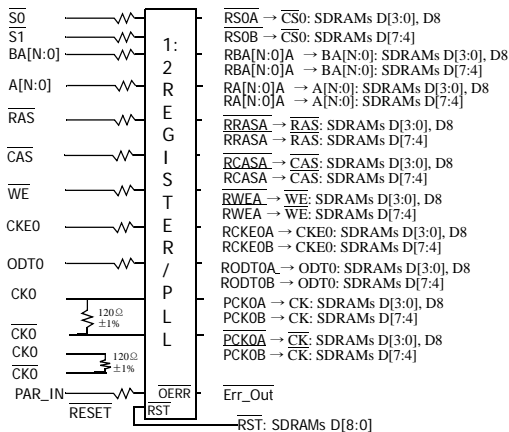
$\overline{S0}$
$\overline{S1}$
BA[N:0]
A[N:0]
$\overline{RAS}$
$\overline{CAS}$
$\overline{WE}$
CKE0
ODT0
CK0
120Ω ±1%
$\overline{CK0}$
CK0
$\overline{CK0}$
120Ω ±1%
PAR_IN
$\overline{RESET}$

1:2 REGISTER / PLL

$\overline{OERR}$
$\overline{RST}$

$\overline{RS0A}$ → $\overline{CS}$0: SDRAMs D[3:0], D8
$\overline{RS0B}$ → $\overline{CS}$0: SDRAMs D[7:4]
RBA[N:0]A → BA[N:0]: SDRAMs D[3:0], D8
RBA[N:0]A → BA[N:0]: SDRAMs D[7:4]
RA[N:0]A → A[N:0]: SDRAMs D[3:0], D8
RA[N:0]A → A[N:0]: SDRAMs D[7:4]
$\overline{RRASA}$ → $\overline{RAS}$: SDRAMs D[3:0], D8
$\overline{RRASA}$ → $\overline{RAS}$: SDRAMs D[7:4]
$\overline{RCASA}$ → $\overline{CAS}$: SDRAMs D[3:0], D8
$\overline{RCASA}$ → $\overline{CAS}$: SDRAMs D[7:4]
$\overline{RWEA}$ → $\overline{WE}$: SDRAMs D[3:0], D8
$\overline{RWEA}$ → $\overline{WE}$: SDRAMs D[7:4]
RCKE0A → CKE0: SDRAMs D[3:0], D8
RCKE0B → CKE0: SDRAMs D[7:4]
RODT0A → ODT0: SDRAMs D[3:0], D8
RODT0B → ODT0: SDRAMs D[7:4]
PCK0A → CK: SDRAMs D[3:0], D8
PCK0B → CK: SDRAMs D[7:4]
$\overline{PCK0A}$ → $\overline{CK}$: SDRAMs D[3:0], D8
$\overline{PCK0B}$ → $\overline{CK}$: SDRAMs D[7:4]
$\overline{Err\_Out}$
$\overline{RST}$: SDRAMs D[8:0]